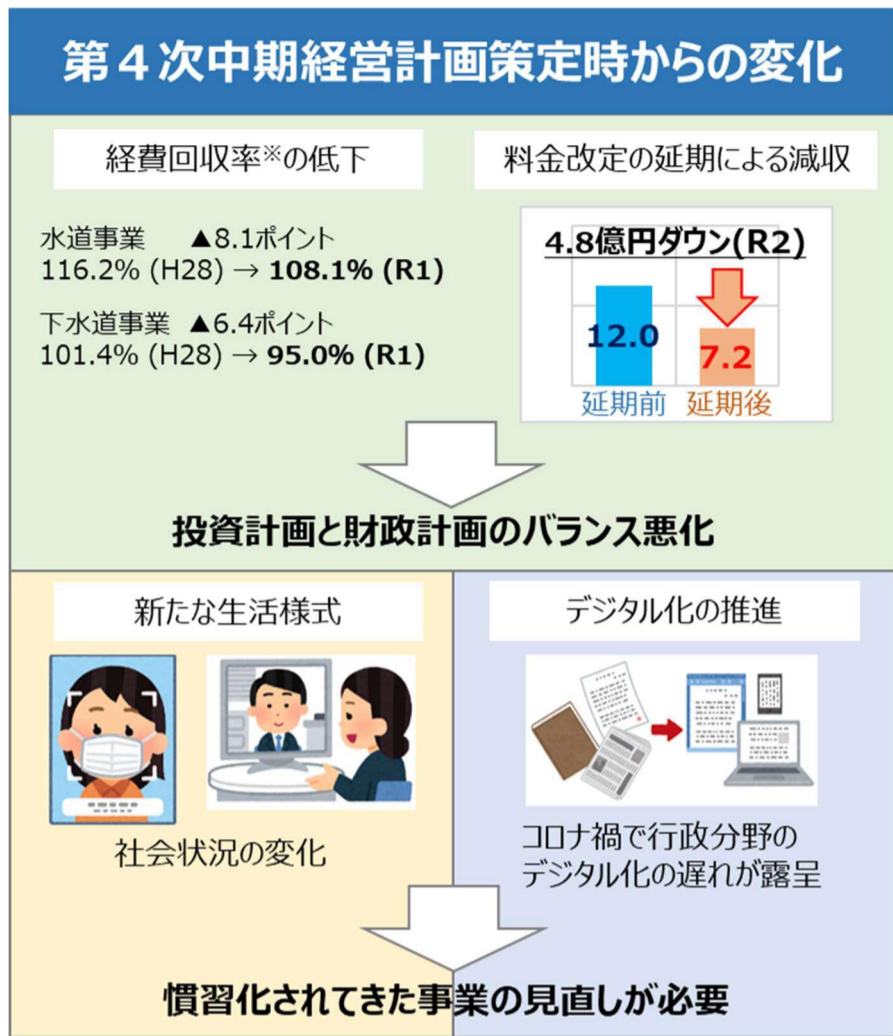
第４次中期経営計画策定時からの変化

経費回収率※の低下

水道事業　▲8.1ポイント
116.2% (H28) → **108.1% (R1)**

下水道事業　▲6.4ポイント
101.4% (H28) → **95.0% (R1)**

料金改定の延期による減収

4.8億円ダウン(R2)

12.0
延期前

7.2
延期後

投資計画と財政計画のバランス悪化

新たな生活様式

社会状況の変化

デジタル化の推進

コロナ禍で行政分野のデジタル化の遅れが露呈

慣習化されてきた事業の見直しが必要